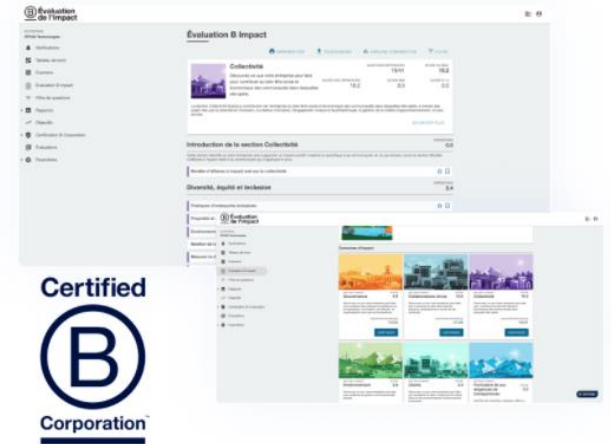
Évaluation de l'impact

Évaluation B Impact

Collectivité

Introduction de la section Collectivité

Diversité, équité et inclusion

Évaluation de l'impact

Domaines d'impact

Gouvernance

Collaborateurs et ices

Collectivité

Environnement

Clients

Certified

B

Corporation™